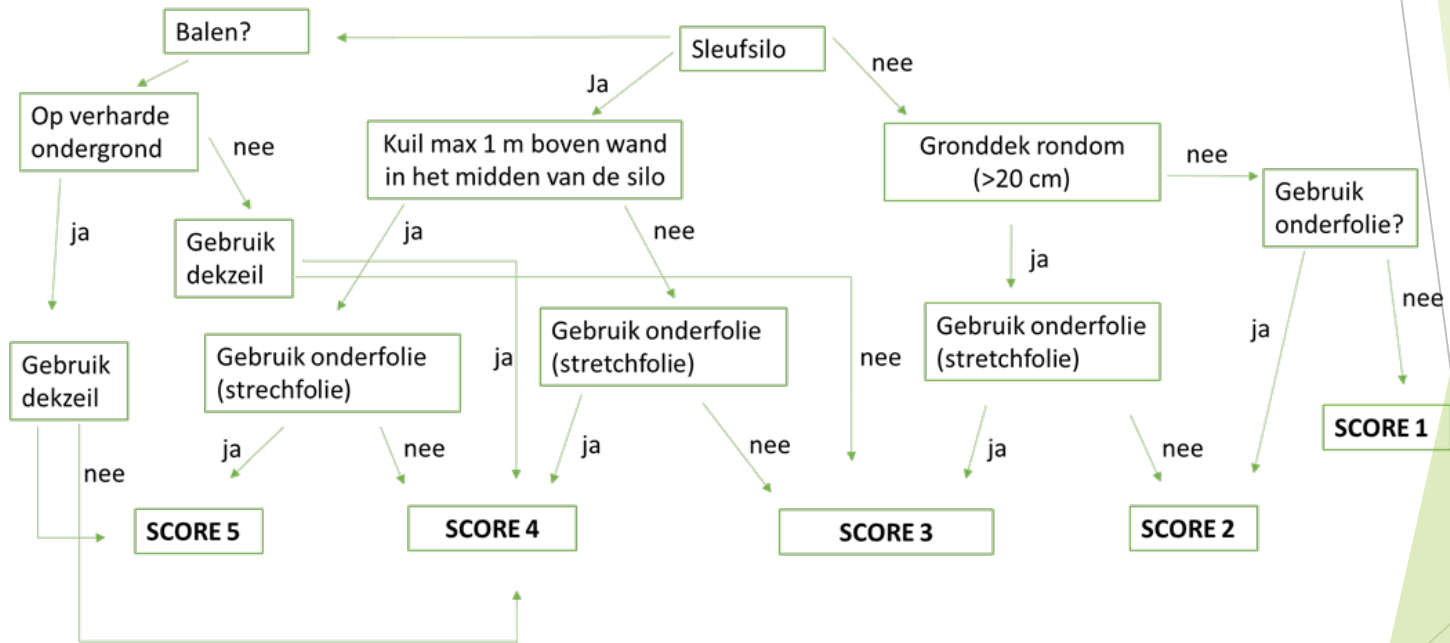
Balen?

Sleufsilo

Ja

nee

Op verharde ondergrond

nee

Kuil max 1 m boven wand in het midden van de silo

Gronddek rondom (>20 cm)

nee

Gebruik onderfolie?

ja

Gebruik dekzeil

ja

nee

ja

Gebruik onderfolie (stretchfolie)

Gebruik onderfolie (stretchfolie)

ja

nee

Gebruik dekzeil

Gebruik onderfolie (strechfolie)

ja

nee

SCORE 1

nee

ja

nee

ja

nee

ja

nee

SCORE 5

SCORE 4

SCORE 3

SCORE 2